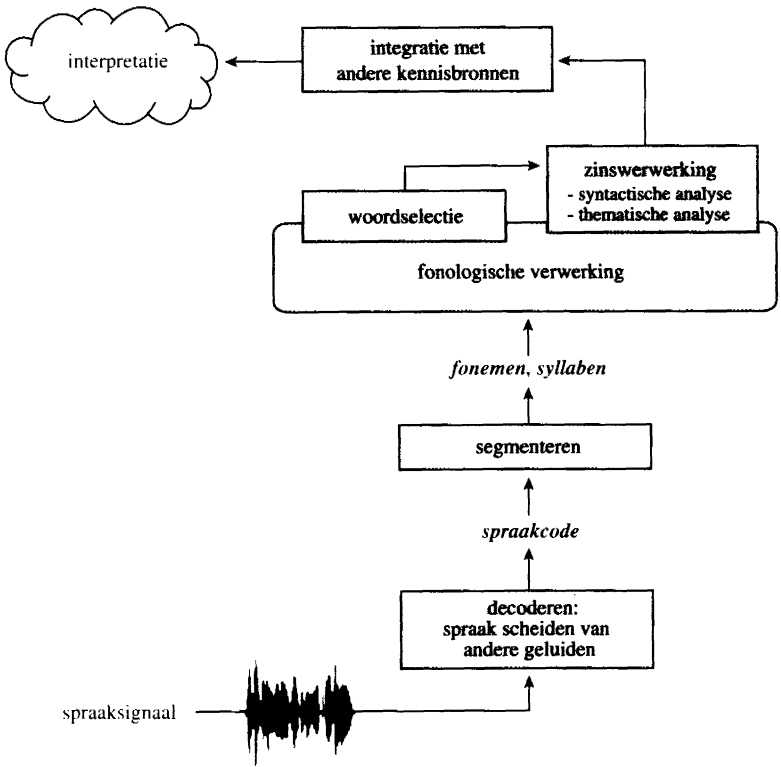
interpretatie

integratie met andere kennisbronnen

zinswerwerking
- syntactische analyse
- thematische analyse

woordselectie

fonologische verwerking

fonemen, syllaben

segmenteren

spraakcode

decoderen: spraak scheiden van andere geluiden

spraaksignaal